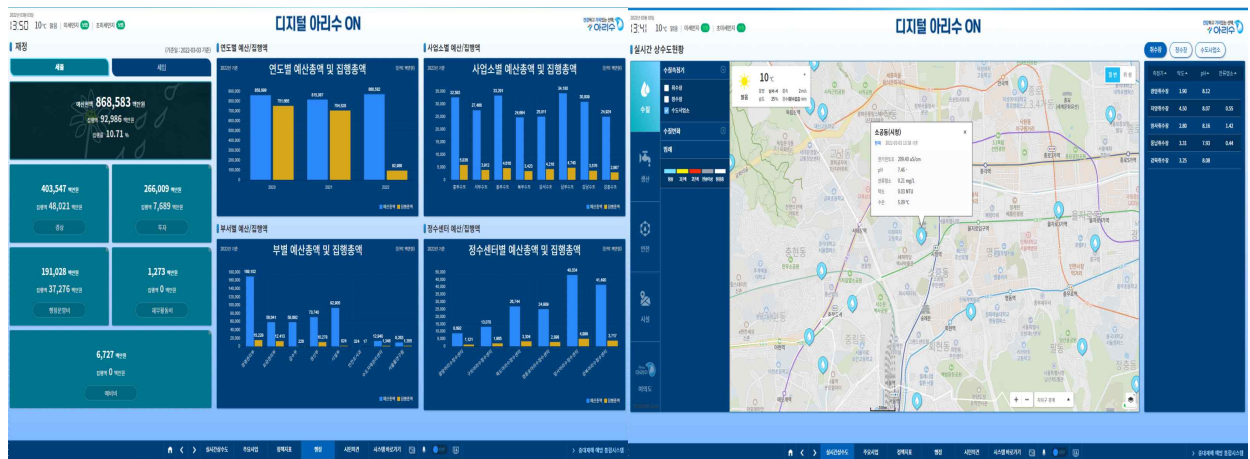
13:50 10℃ 맑음 | 미세먼지 | 초미세먼지

디지털 아리수 ON

재정

(기준일 : 2022-03-03 기준)

세출 | 세입

예산현액 868,583 백만원
집행액 92,986 백만원
집행률 10.71 %

403,547 백만원
집행액 48,021 백만원
경상

266,009 백만원
집행액 7,689 백만원
투자

191,028 백만원
집행액 37,276 백만원
행정운영비

1,273 백만원
집행액 0 백만원
재무활동비

6,727 백만원
집행액 0 백만원
예비비

연도별 예산/집행액
연도별 예산총액 및 집행총액
854,584 | 751,865 | 810,097 | 704,539 | 868,583 | 92,986
2020 | 2021 | 2022

사업소별 예산/집행액
사업소별 예산총액 및 집행총액

부서별 예산/집행액
부별 예산총액 및 집행총액
166,152 | 15,229 | 68,941 | 12,413 | 56,662 | 73,740 | 10,378 | 82,005 | 12,945 | 8,391

정수센터 예산/집행액
정수센터별 예산총액 및 집행총액
8,868 | 1,021 | 13,070 | 1,665 | 26,744 | 3,306 | 24,609 | 2,566 | 49,224 | 4,668 | 41,408 | 5,717

실시간상수도 | 주요사업 | 경영지표 | 행정 | 시민의견 | 시스템 바로가기 | 홍대역예 예산 점검시스템

13:41 10℃ 맑음 | 미세먼지 | 초미세먼지

디지털 아리수 ON

실시간 상수도현황

수질 | 생산 | 안전 | 시설 | 비대도

수질측정기
취수원
정수장
수도사업소

수질판례
범례

10℃ 맑음

소공동(서울)
전기전도도 289.40 uS/cm
pH 7.46
잔류염소 0.21 mg/L
탁도 0.03 NTU
수온 5.09 °C

취수원 | 정수장 | 수도사업소

| 취수원 | 탁도 | pH | 전류염소 |
|---|---|---|---|
| 광암취수장 | 3.90 | 8.12 | |
| 자양취수장 | 4.50 | 8.07 | 0.55 |
| 풍납취수장 | 2.80 | 8.16 | 1.42 |
| 암사취수장 | 3.31 | 7.93 | 0.44 |
| 강북취수장 | 3.25 | 8.08 | |

실시간상수도 | 주요사업 | 경영지표 | 행정 | 시민의견 | 시스템 바로가기 | 홍대역예 예산 점검시스템